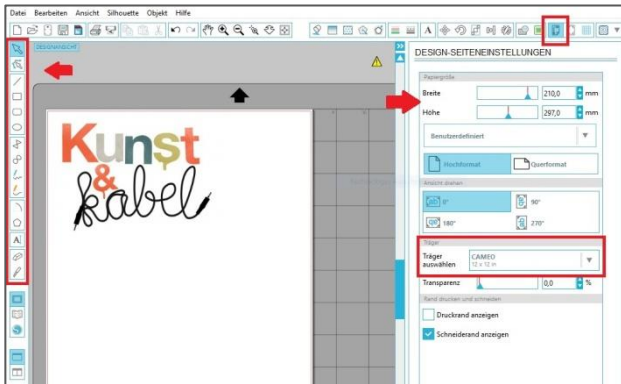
Datei Bearbeiten Ansicht Silhouette Objekt Hilfe

DESIGN-SEITENEINSTELLUNGEN

Papiergröße

Breite 210,0 mm

Höhe 297,0 mm

Benutzerdefiniert

Hochformat Querformat

Ansicht drehen

0° 90°

180° 270°

Träger

Träger auswählen CAMEO 12 x 12 in

Transparenz 0,0 %

Rand drucken und schneiden

Druckrand anzeigen

Schneiderand anzeigen

Kunst & kabel